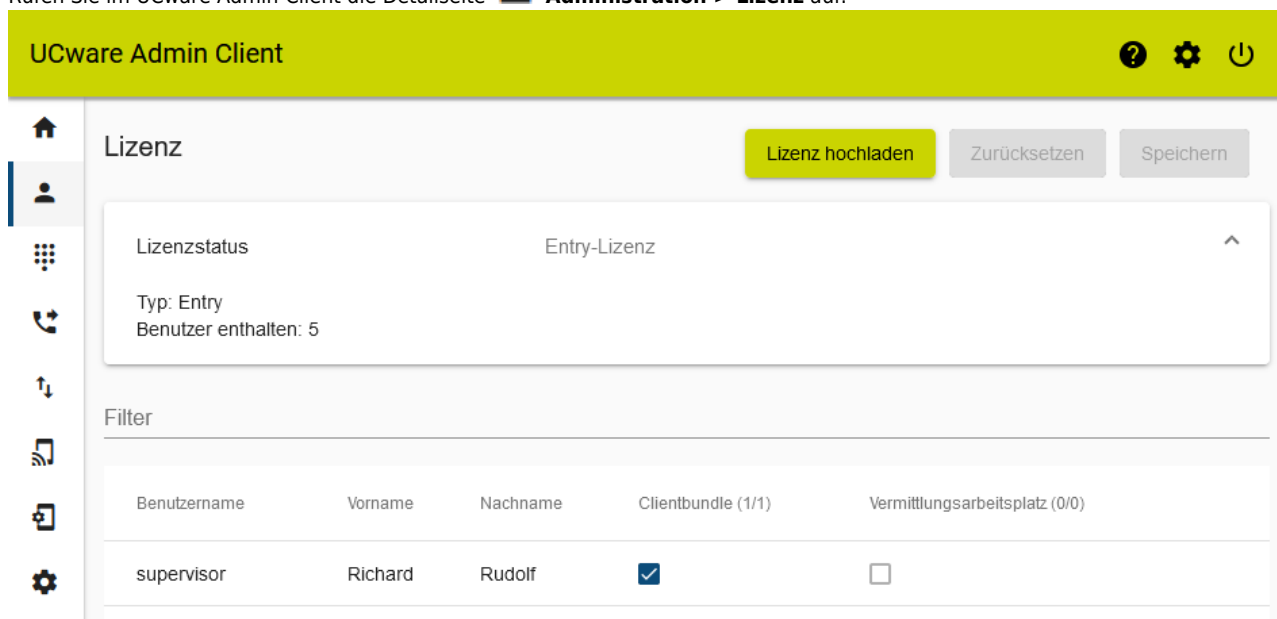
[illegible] Sie im UCware Admin Client die Detailseite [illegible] Administration > Lizenz auf.

UCware Admin Client

Lizenz

Lizenz hochladen

Zurücksetzen

Speichern

Lizenzstatus

Entry-Lizenz

Typ: Entry
Benutzer enthalten: 5

Filter

| Benutzername | Vorname | Nachname | Clientbundle (1/1) | Vermittlungsarbeitsplatz (0/0) |
|---|---|---|---|---|
| supervisor | Richard | Rudolf | ☑ | ☐ |